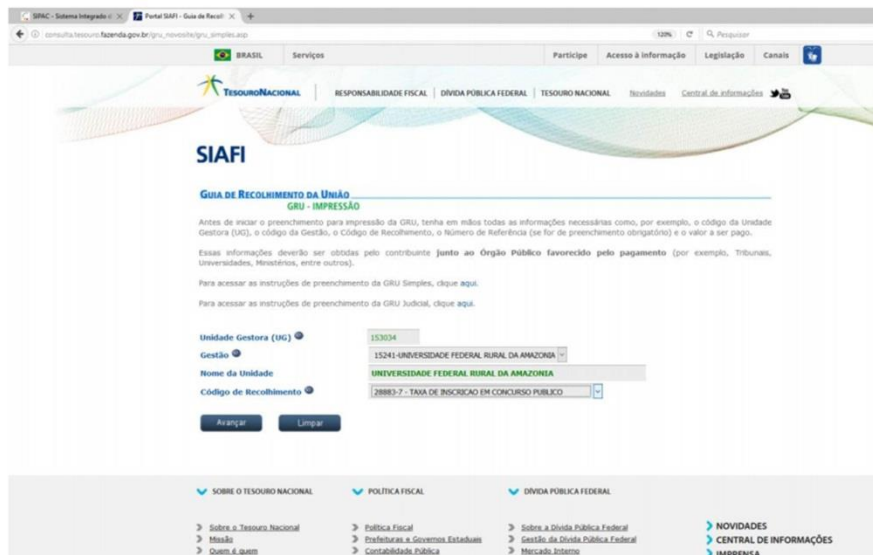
SIPAC - Sistema Integrado d ×
Portal SIAFI - Guia de Recolh ×
+
consulta.tesouro.fazenda.gov.br/gru_novosite/gru_simples.asp
120%
Pesquisar

BRASIL
Serviços
Participe
Acesso à informação
Legislação
Canais

TESOURONACIONAL
RESPONSABILIDADE FISCAL
DÍVIDA PÚBLICA FEDERAL
TESOURO NACIONAL
Novidades
Central de informações

SIAFI

GUIA DE RECOLHIMENTO DA UNIÃO
GRU - IMPRESSÃO

Antes de iniciar o preenchimento para impressão da GRU, tenha em mãos todas as informações necessárias como, por exemplo, o código da Unidade Gestora (UG), o código da Gestão, o Código de Recolhimento, o Número de Referência (se for de preenchimento obrigatório) e o valor a ser pago.

Essas informações deverão ser obtidas pelo contribuinte junto ao Órgão Público favorecido pelo pagamento (por exemplo, Tribunais, Universidades, Ministérios, entre outros).

Para acessar as instruções de preenchimento da GRU Simples, clique aqui.

Para acessar as instruções de preenchimento da GRU Judicial, clique aqui.

Unidade Gestora (UG)
153034
Gestão
15241-UNIVERSIDADE FEDERAL RURAL DA AMAZONIA
Nome da Unidade
UNIVERSIDADE FEDERAL RURAL DA AMAZONIA
Código de Recolhimento
28883-7 - TAXA DE INSCRICAO EM CONCURSO PUBLICO

Avançar
Limpar

SOBRE O TESOURO NACIONAL
POLÍTICA FISCAL
DÍVIDA PÚBLICA FEDERAL

Sobre o Tesouro Nacional
Missão
Quem é quem
Política Fiscal
Prefeituras e Governos Estaduais
Contabilidade Pública
Sobre a Dívida Pública Federal
Gestão da Dívida Pública Federal
Mercado Interno
NOVIDADES
CENTRAL DE INFORMAÇÕES
IMPRENSA